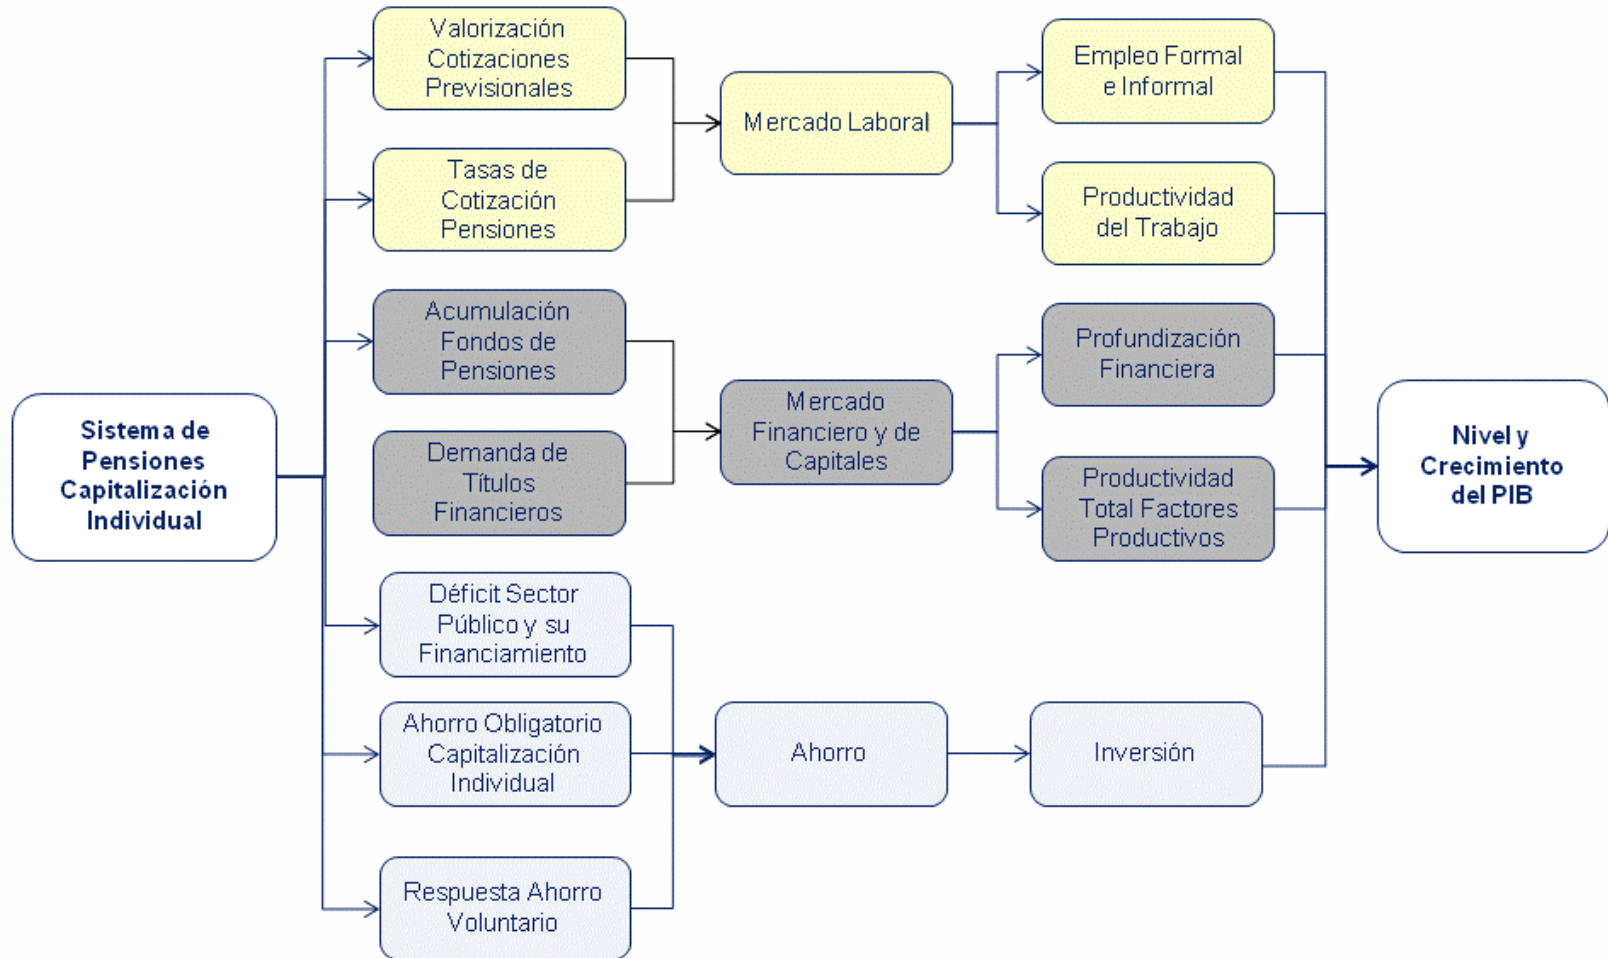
Sistema de Pensiones Capitalización Individual

Valorización Cotizaciones Previsionales

Tasas de Cotización Pensiones

Acumulación Fondos de Pensiones

Demanda de Títulos Financieros

Déficit Sector Público y su Financiamiento

Ahorro Obligatorio Capitalización Individual

Respuesta Ahorro Voluntario

Mercado Laboral

Mercado Financiero y de Capitales

Ahorro

Empleo Formal e Informal

Productividad del Trabajo

Profundización Financiera

Productividad Total Factores Productivos

Inversión

Nivel y Crecimiento del PIB